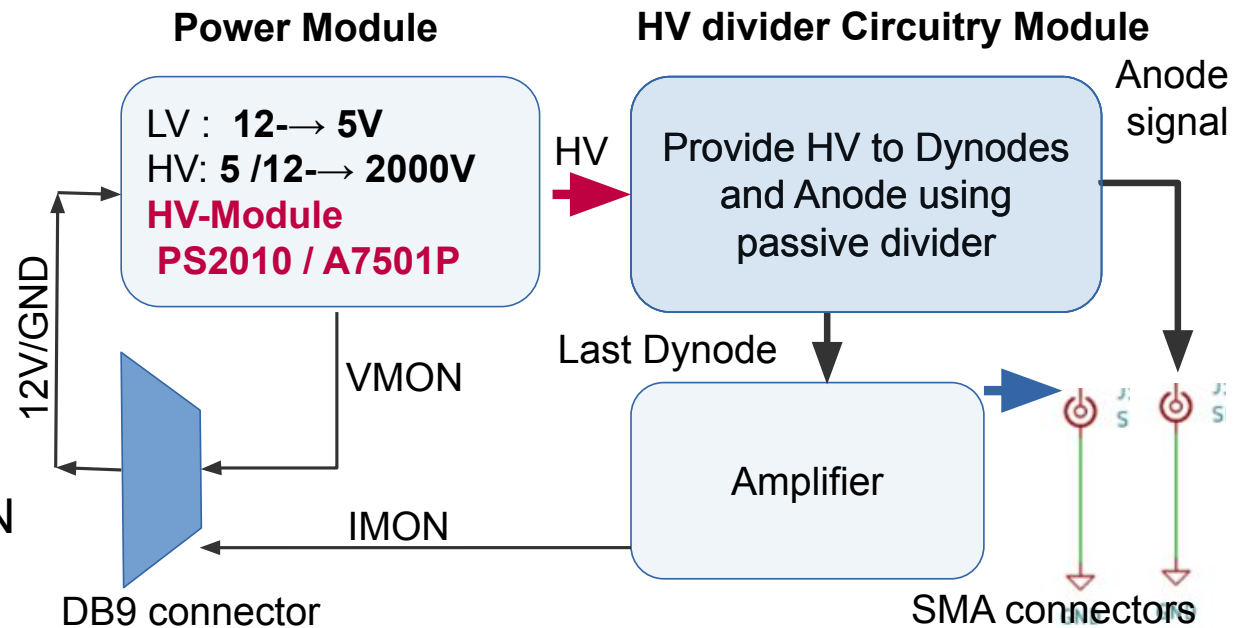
Power Module

HV divider Circuitry Module

Anode signal

LV : 12-→ 5V
HV: 5 /12-→ 2000V
HV-Module
PS2010 / A7501P

HV

Provide HV to Dynodes and Anode using passive divider

12V/GND

VMON

Last Dynode

J
S

J
S

Amplifier

IMON

N

DB9 connector

SMA connectors